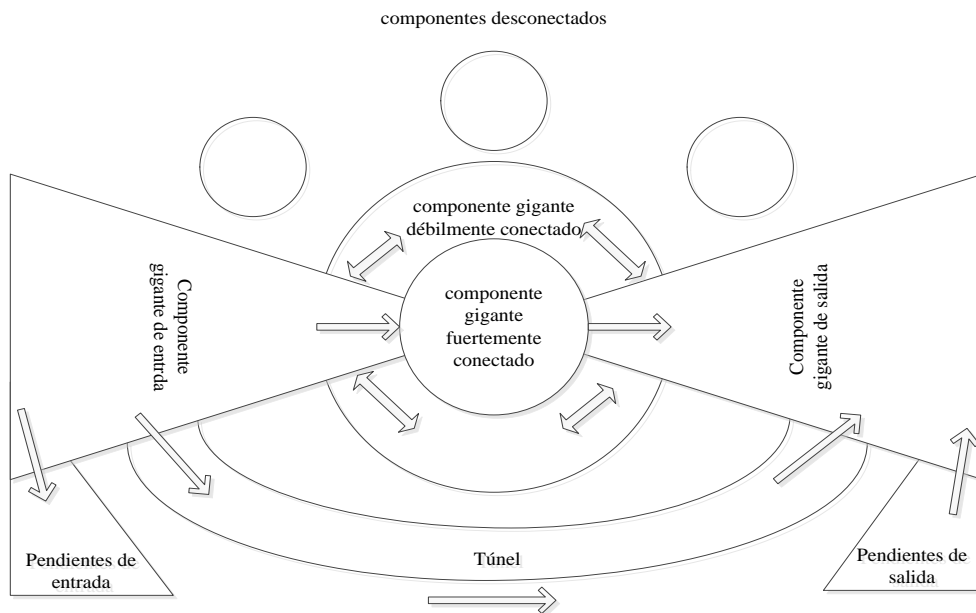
componentes desconectados

componente gigante débilmente conectado

Componente gigante de entrada

componente gigante fuertemente conectado

Componente gigante de salida

Pendientes de entrada

Túnel

Pendientes de salida